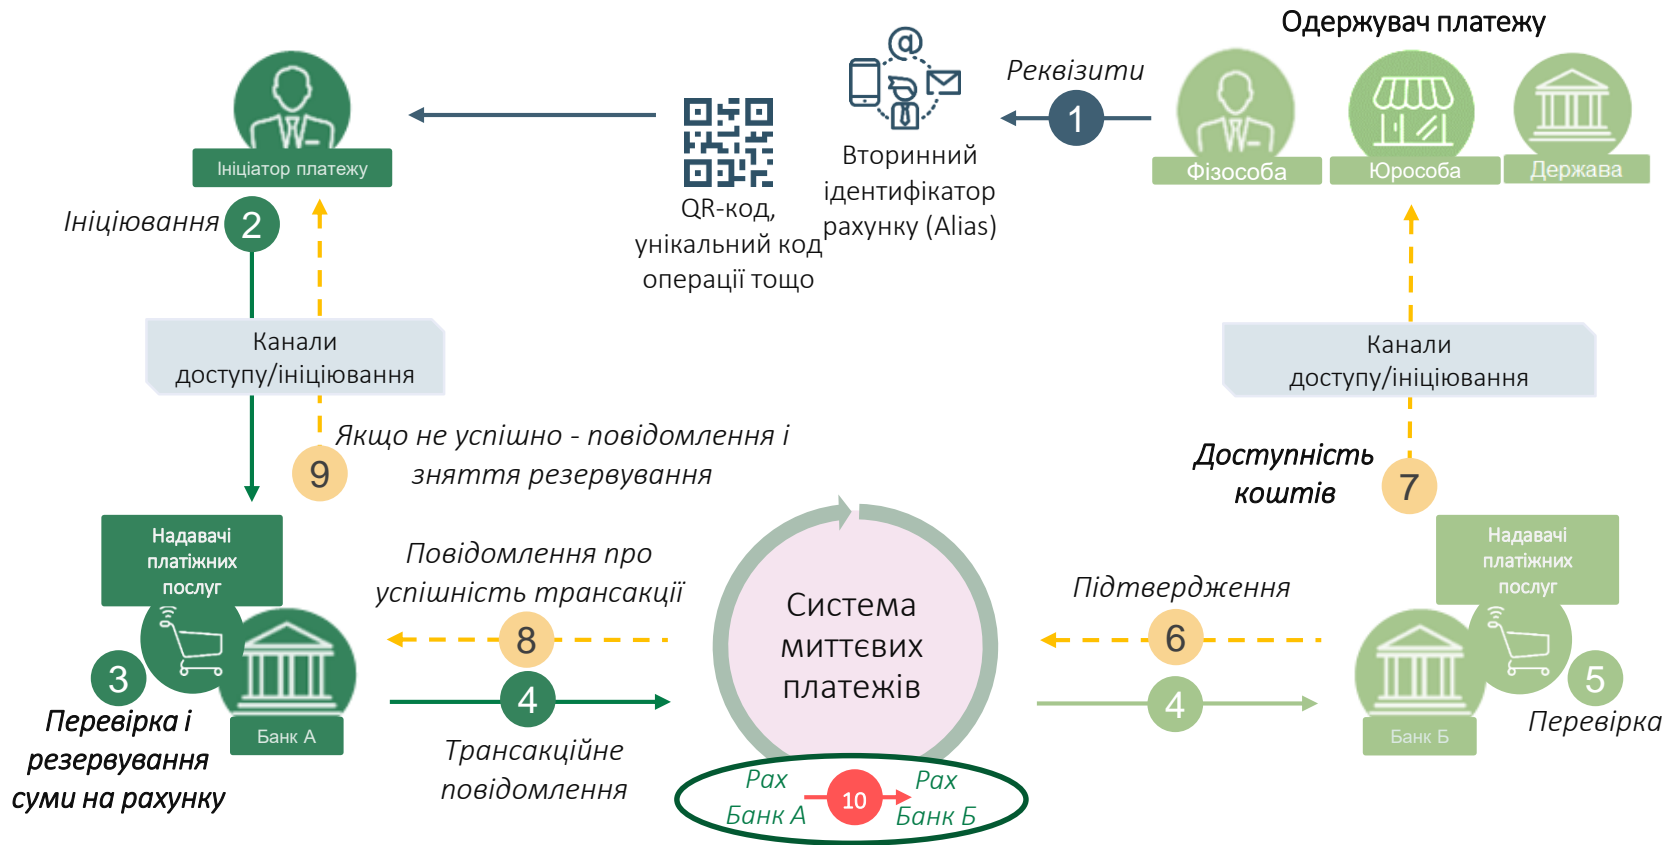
Одержувач платежу

Реквізити

1

Фізособа

Юрособа

Держава

Вторинний ідентифікатор рахунку (Alias)

QR-код, унікальний код операції тощо

Ініціатор платежу

Ініціювання

2

Канали доступу/ініціювання

Канали доступу/ініціювання

Якщо не успішно - повідомлення і зняття резервування

9

Доступність коштів

7

Надавачі платіжних послуг

Надавачі платіжних послуг

Повідомлення про успішність трансакції

8

Система миттєвих платежів

Підтвердження

6

3

Банк А

4

4

Банк Б

5

Перевірка

Перевірка і резервування суми на рахунку

Трансакційне повідомлення

Рах Банк А

10

Рах Банк Б